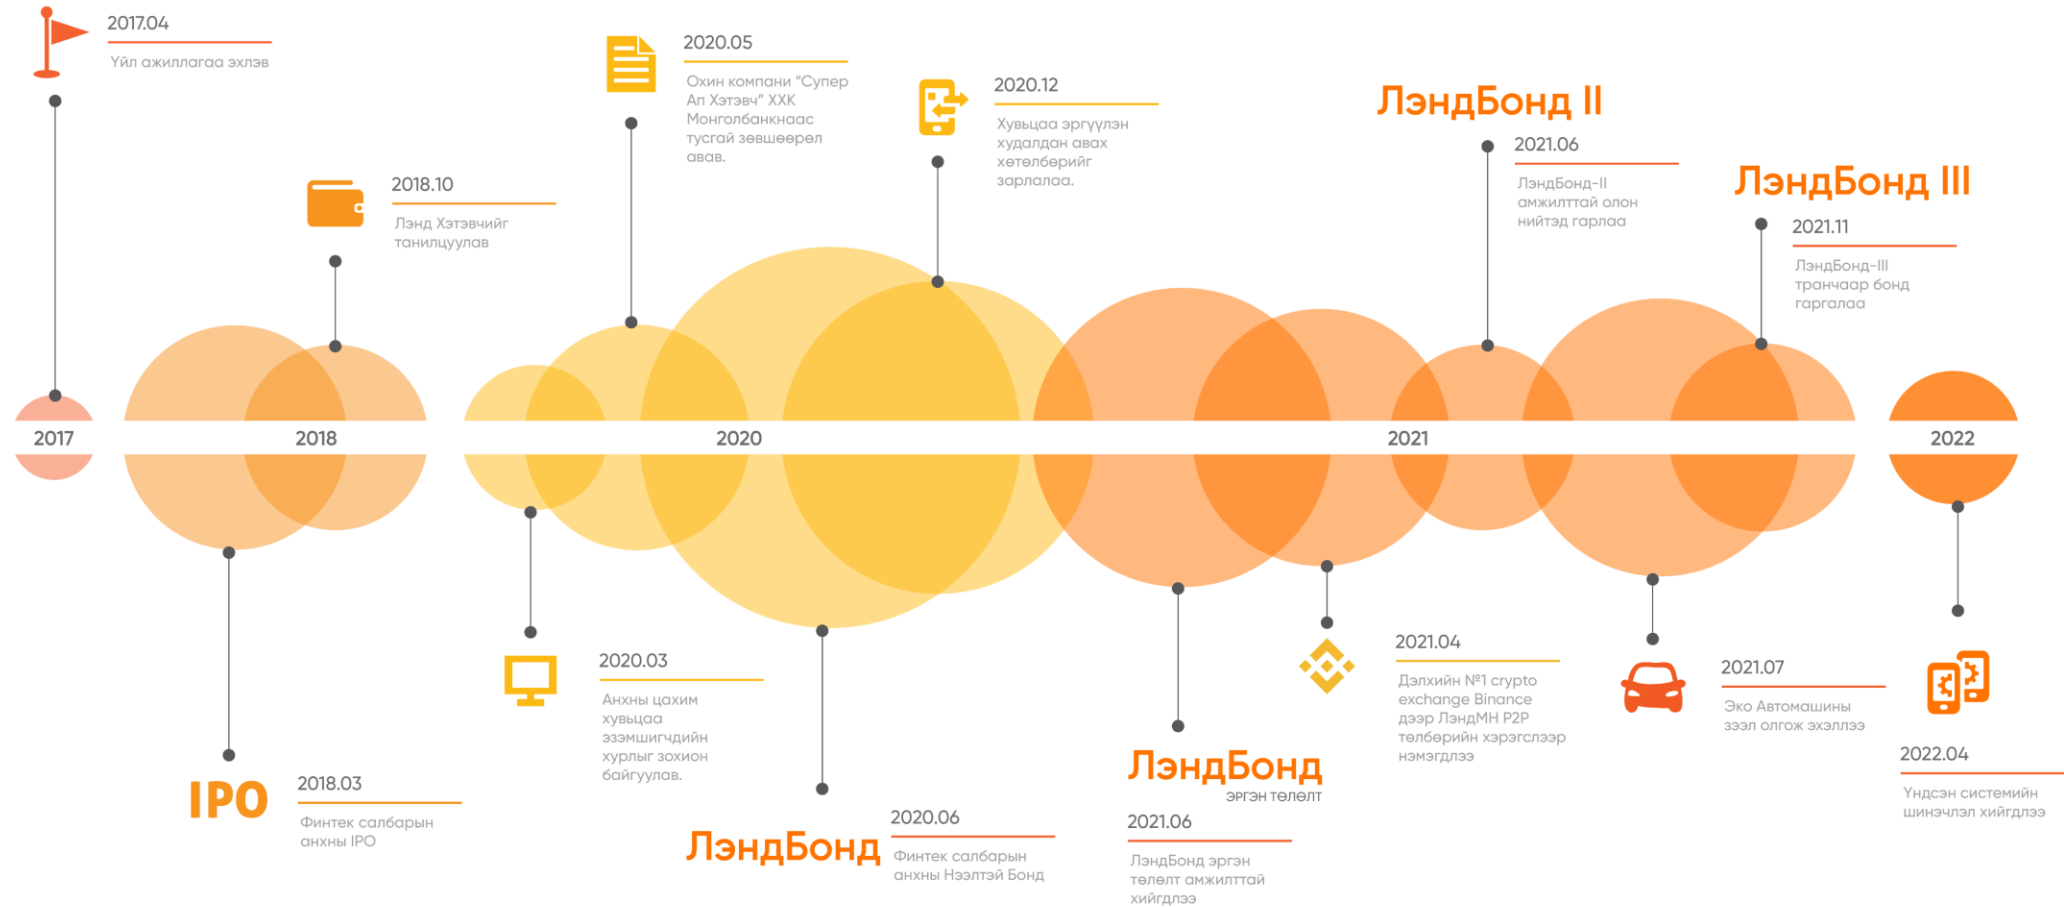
2017.04
Үйл ажиллагаа эхлэв

2018.10
Лэнд Хэтэвчийг танилцуулав

2020.05
Охин компани "Супер Ап Хэтэвч" ХХК Монголбанкнаас тусгай зөвшөөрөл авав.

2020.12
Хувьцаа эргүүлэн худалдан авах хөтөлбөрийг зарлалаа.

ЛэндБонд II
2021.06
ЛэндБонд-II амжилттай олон нийтэд гарлаа

ЛэндБонд III
2021.11
ЛэндБонд-III транчаар бонд гаргалаа

2017
2018
2020
2021
2022

IPO
2018.03
Финтек салбарын анхны IPO

2020.03
Анхны цахим хувьцаа эзэмшигчдийн хурлыг зохион байгуулав.

ЛэндБонд
2020.06
Финтек салбарын анхны Нээлттэй Бонд

ЛэндБонд
эргэн төлөлт
2021.06
ЛэндБонд эргэн төлөлт амжилттай хийгдлээ

2021.04
Дэлхийн №1 crypto exchange Binance дээр ЛэндMN P2P төлбөрийн хэрэгслээр нэмэгдлээ

2021.07
Эко Автомашины зээл олгож эхэллээ

2022.04
Үндсэн системийн шинэчлэл хийгдлээ